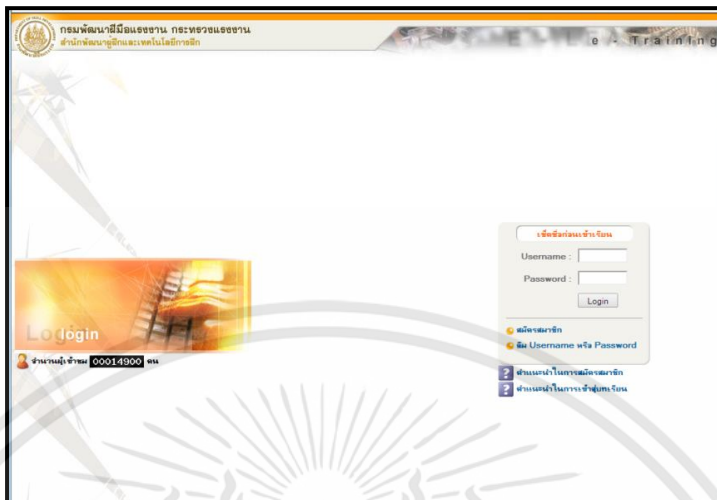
กรมพัฒนาฝีมือแรงงาน กระทรวงแรงงาน
สำนักพัฒนาผู้ฝึกและเทคโนโลยีการฝึก

e - Training

Login

จำนวนผู้เข้าชม 00014900 คน

เข้าสู่ระบบก่อนเข้าเรียน

Username :

Password :

Login

สมัครสมาชิก

ลืม Username หรือ Password

คำแนะนำในการสมัครสมาชิก

คำแนะนำในการเข้าสู่บทเรียน